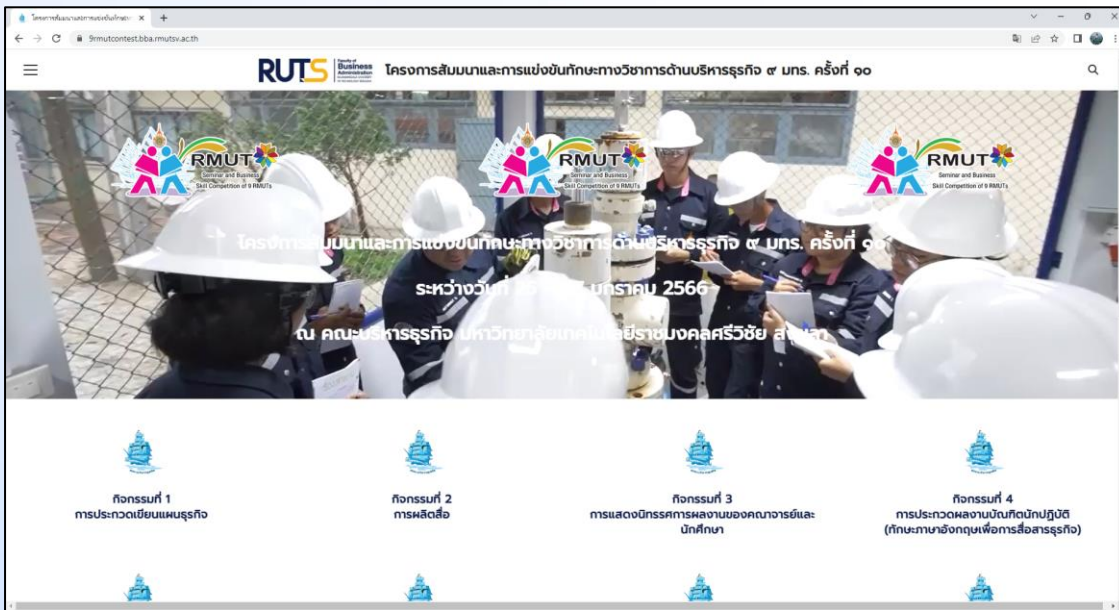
โครงการสัมมนาและการแข่งขันทักษะ ×

9rmutcontest.bba.rmutsv.ac.th

RUTS Faculty of Business Administration

โครงการสัมมนาและการแข่งขันทักษะทางวิชาการด้านบริหารธุรกิจ ๙ มทร. ครั้งที่ ๑๐

RMUT Seminar and Business Skill Competition of 9 RMUTs

RMUT Seminar and Business Skill Competition of 9 RMUTs

RMUT Seminar and Business Skill Competition of 9 RMUTs

โครงการสัมมนาและการแข่งขันทักษะทางวิชาการด้านบริหารธุรกิจ ๙ มทร. ครั้งที่ ๑๐

ระหว่างวันที่ 26 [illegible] มกราคม 2566

ณ คณะบริหารธุรกิจ มหาวิทยาลัยเทคโนโลยีราชมงคลศรีวิชัย สงขลา

กิจกรรมที่ 1
การประกวดเขียนแผนธุรกิจ

กิจกรรมที่ 2
การผลิตสื่อ

กิจกรรมที่ 3
การแสดงนิทรรศการผลงานของคณาจารย์และนักศึกษา

กิจกรรมที่ 4
การประกวดผลงานบัณฑิตนักปฏิบัติ (ทักษะภาษาอังกฤษเพื่อการสื่อสารธุรกิจ)